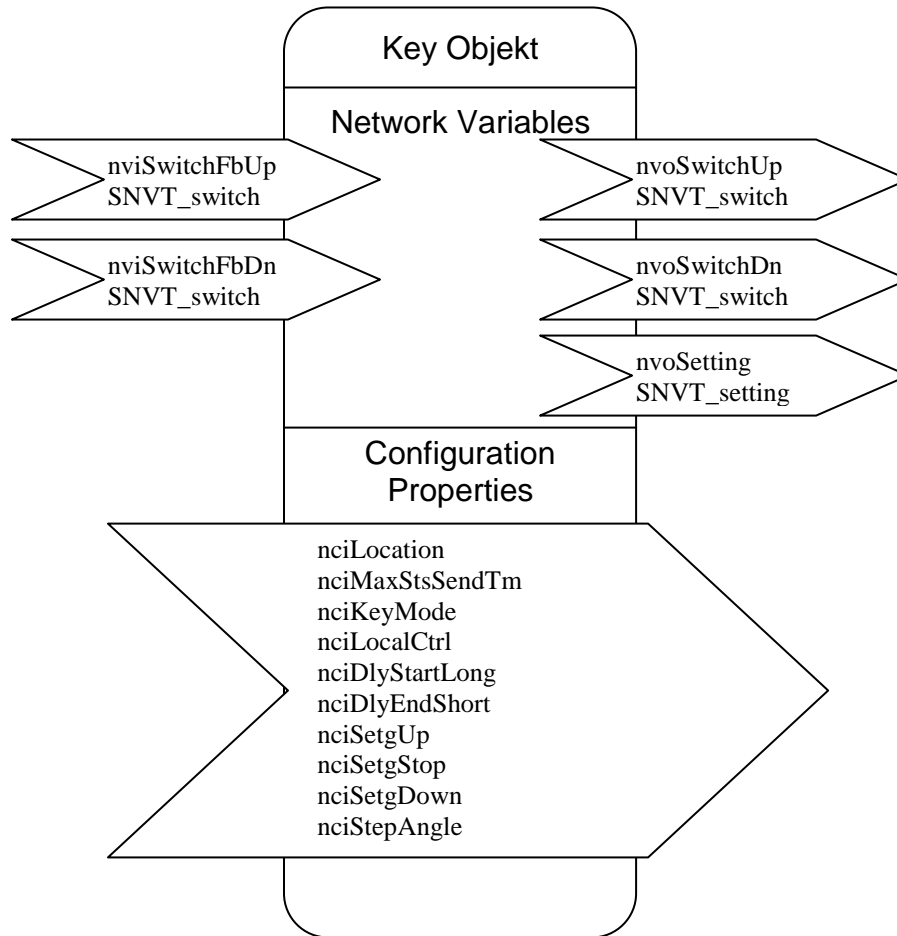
Key Objekt

Network Variables

nviSwitchFbUp
SNVT_switch

nviSwitchFbDn
SNVT_switch

nvoSwitchUp
SNVT_switch

nvoSwitchDn
SNVT_switch

nvoSetting
SNVT_setting

Configuration Properties

nciLocation
nciMaxStsSendTm
nciKeyMode
nciLocalCtrl
nciDlyStartLong
nciDlyEndShort
nciSetgUp
nciSetgStop
nciSetgDown
nciStepAngle